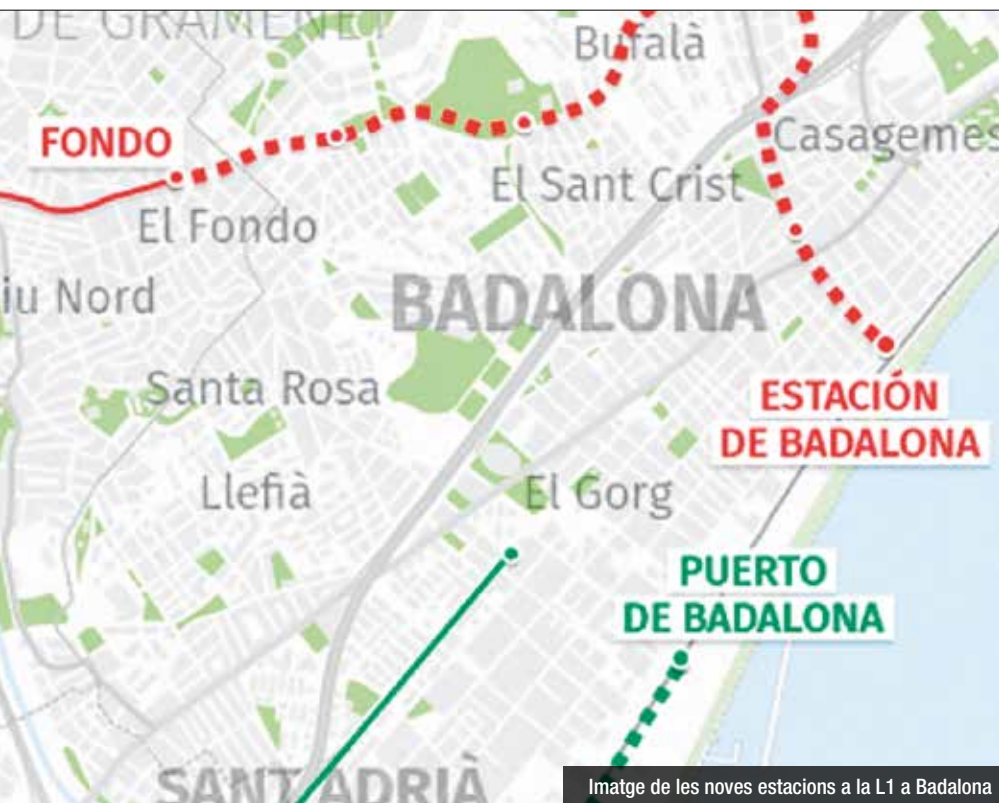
DE GRAMENET
Bufalà
FONDO
Casagemes
El Sant Crist
El Fondo
iu Nord
BADALONA
Santa Rosa
ESTACIÓN DE BADALONA
Llefià
El Gorg
PUERTO DE BADALONA
SANT ADRIÀ
Imatge de les noves estacions a la L1 a Badalona